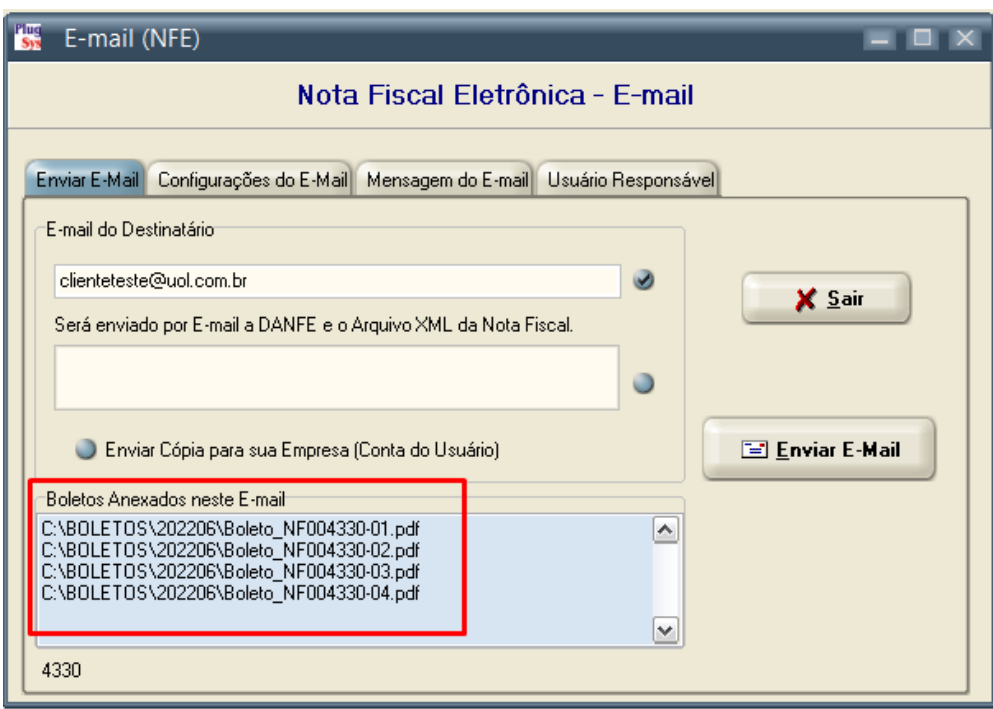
Plug Sys E-mail (NFE)

Nota Fiscal Eletrônica - E-mail

Enviar E-Mail | Configurações do E-Mail | Mensagem do E-mail | Usuário Responsável

E-mail do Destinatário

clienteteste@uol.com.br

Será enviado por E-mail a DANFE e o Arquivo XML da Nota Fiscal.

Enviar Cópia para sua Empresa (Conta do Usuário)

Sair

Enviar E-Mail

Boletos Anexados neste E-mail

C:\BOLETOS\202206\Boleto_NF004330-01.pdf
C:\BOLETOS\202206\Boleto_NF004330-02.pdf
C:\BOLETOS\202206\Boleto_NF004330-03.pdf
C:\BOLETOS\202206\Boleto_NF004330-04.pdf

4330